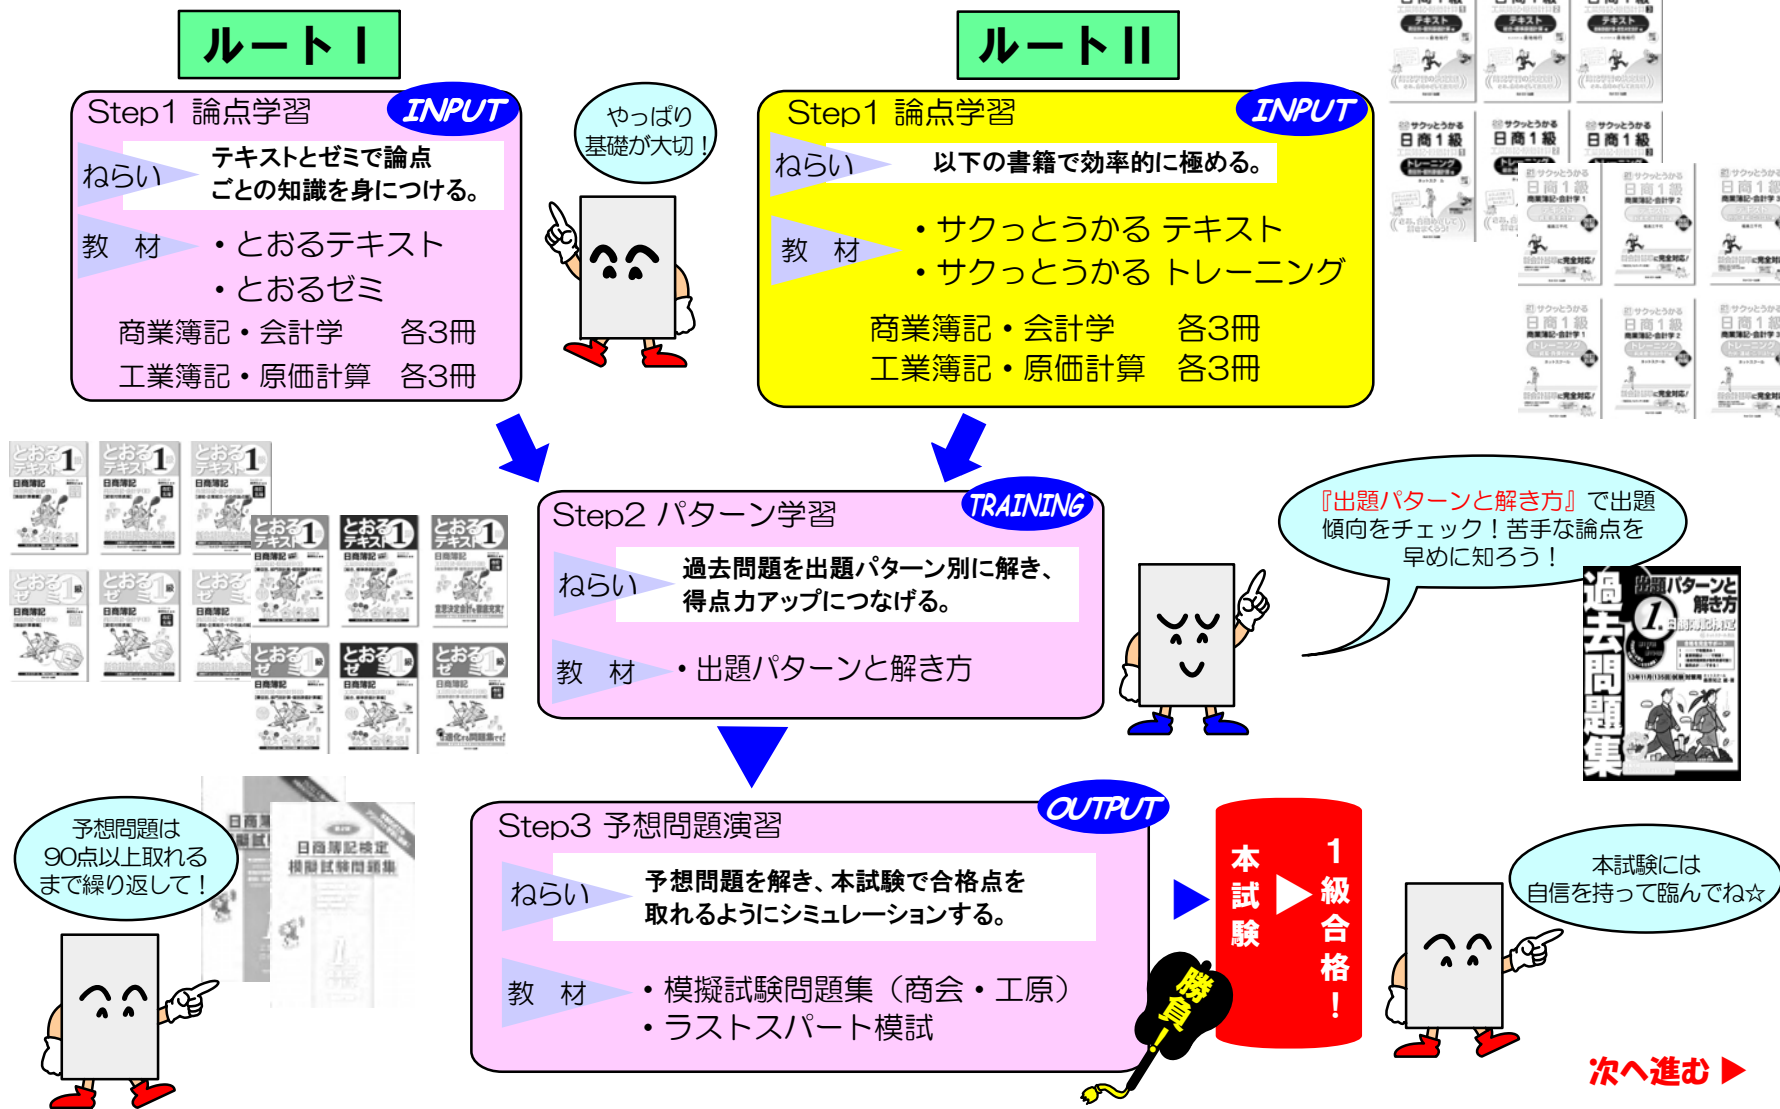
ルートⅠ

Step1 論点学習 INPUT
ねらい テキストとゼミで論点ごとの知識を身につける。
教 材 ・とおるテキスト
・とおるゼミ
商業簿記・会計学 各3冊
工業簿記・原価計算 各3冊

やっぱり基礎が大切！

ルートⅡ

Step1 論点学習 INPUT
ねらい 以下の書籍で効率的に極める。
教 材 ・サクッとうかる テキスト
・サクッとうかる トレーニング
商業簿記・会計学 各3冊
工業簿記・原価計算 各3冊

Step2 パターン学習 TRAINING
ねらい 過去問題を出題パターン別に解き、得点力アップにつなげる。
教 材 ・出題パターンと解き方

『出題パターンと解き方』で出題傾向をチェック！苦手な論点を早めに知ろう！

過去問題集 出題パターンと解き方 1級

予想問題は90点以上取れるまで繰り返して！

日商簿記検定 模擬試験問題集

Step3 予想問題演習 OUTPUT
ねらい 予想問題を解き、本試験で合格点を取れるようにシミュレーションする。
教 材 ・模擬試験問題集（商会・工原）
・ラストスパート模試

本試験 ▶ 1級合格！

勝負

本試験には自信を持って臨んでね☆

次へ進む ▶